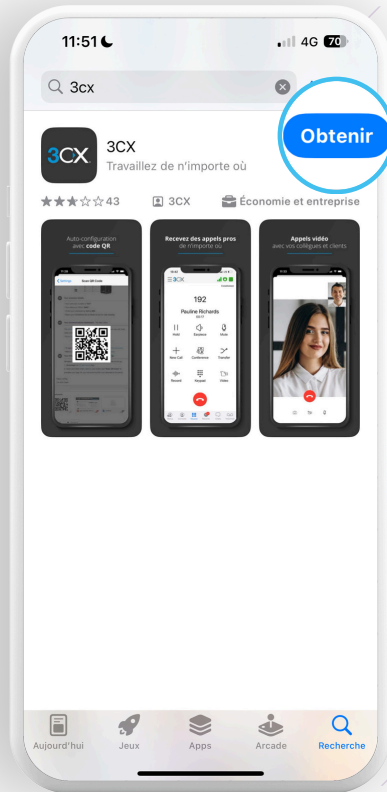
11:51
4G 70

3cx

3CX
3CX
Travaillez de n'importe où
Obtenir

★★★☆☆ 43
3CX
Économie et entreprise

Auto-configuration avec code QR

Recevez des appels pros de n'importe où

192
Pauline Richards

Appels vidéo avec vos collègues et clients

Aujourd'hui
Jeux
Apps
Arcade
Recherche